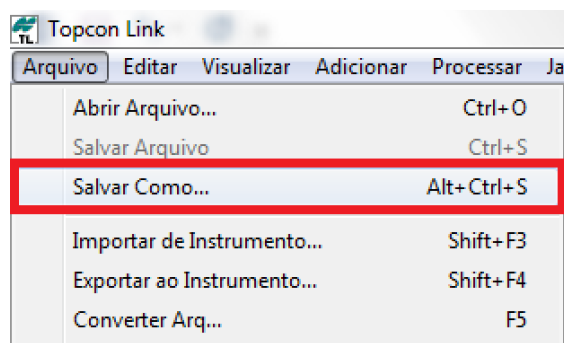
Topcon Link

Arquivo Editar Visualizar Adicionar Processar Ja

Abrir Arquivo... Ctrl+O
Salvar Arquivo Ctrl+S
Salvar Como... Alt+Ctrl+S
Importar de Instrumento... Shift+F3
Exportar ao Instrumento... Shift+F4
Converter Arq... F5